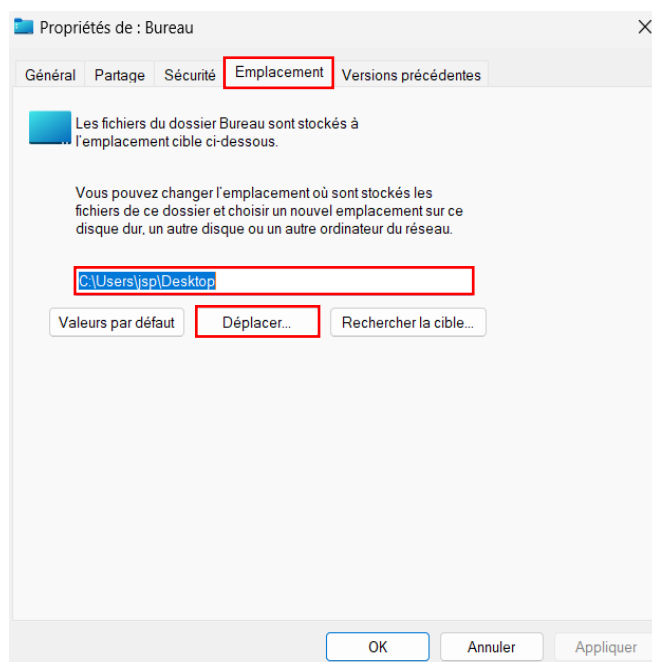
Propriétés de : Bureau

Général | Partage | Sécurité | Emplacement | Versions précédentes

Les fichiers du dossier Bureau sont stockés à l'emplacement cible ci-dessous.

Vous pouvez changer l'emplacement où sont stockés les fichiers de ce dossier et choisir un nouvel emplacement sur ce disque dur, un autre disque ou un autre ordinateur du réseau.

C:\Users\jsp\Desktop

Valeurs par défaut | Déplacer... | Rechercher la cible...

OK | Annuler | Appliquer